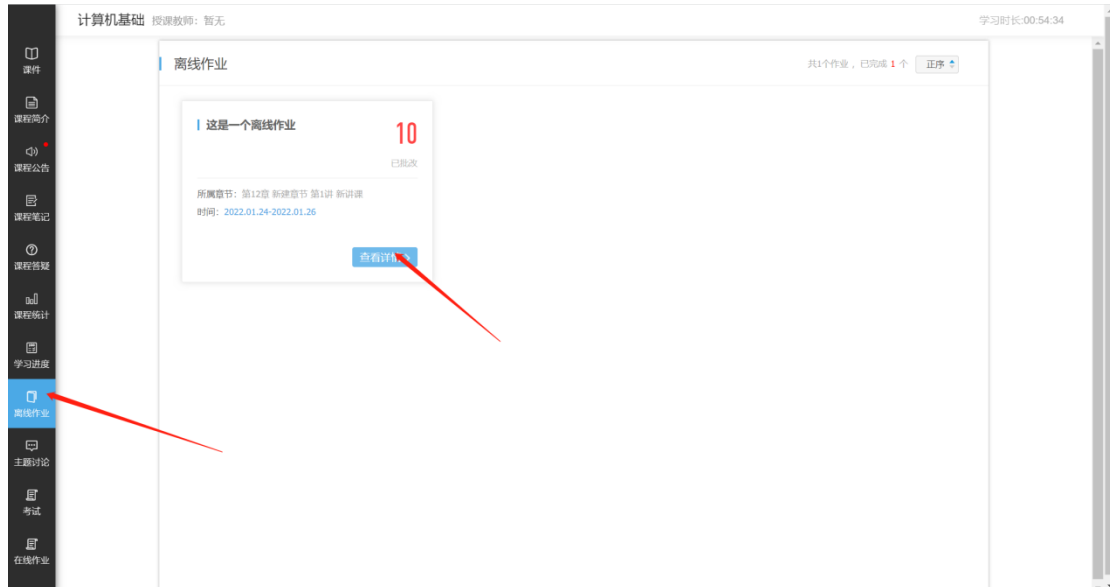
计算机基础 授课教师：暂无

学习时长:00:54:34

课件

课程简介

课程公告

课程笔记

课程答疑

课程统计

学习进度

离线作业

主题讨论

考试

在线作业

离线作业

共1个作业，已完成 1 个

正序

这是一个离线作业

10

已批改

所属章节：第12章 新建章节 第1讲 新讲课

时间：2022.01.24-2022.01.26

查看详情